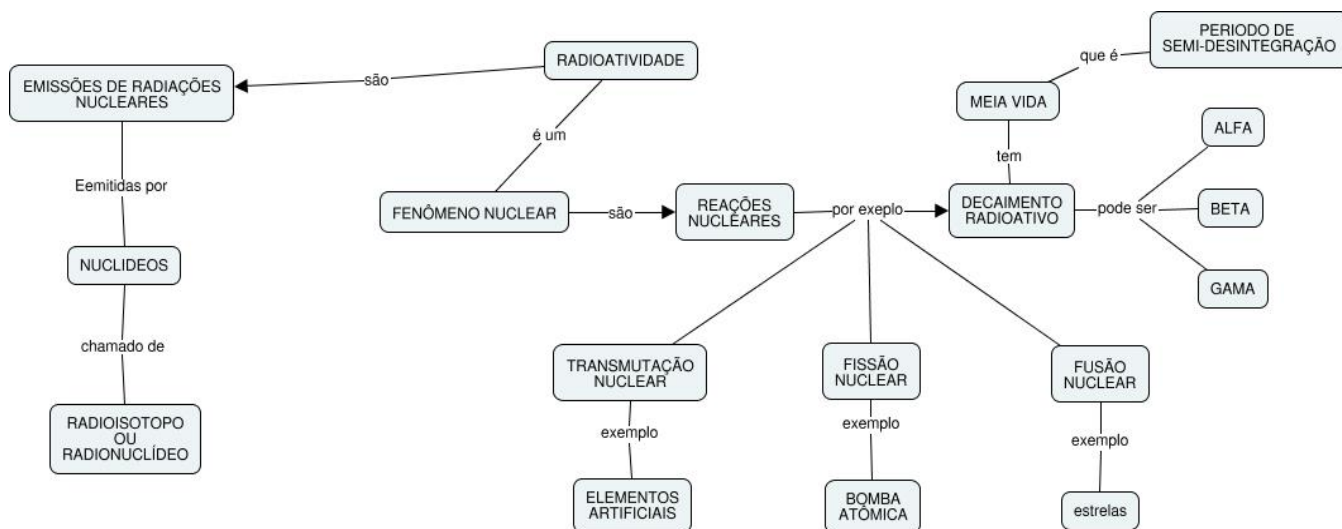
PERIODO DE SEMI-DESINTEGRAÇÃO

que é

RADIOATIVIDADE

são

EMISSÕES DE RADIAÇÕES NUCLEARES

MEIA VIDA

ALFA

é um

tem

Eemitidas por

FENÔMENO NUCLEAR

são

REAÇÕES NUCLEARES

por exeplo

DECAIMENTO RADIOATIVO

pode ser

BETA

NUCLIDEOS

GAMA

chamado de

TRANSMUTAÇÃO NUCLEAR

FISSÃO NUCLEAR

FUSÃO NUCLEAR

RADIOISOTOPO OU RADIONUCLÍDEO

exemplo

exemplo

exemplo

ELEMENTOS ARTIFICIAIS

BOMBA ATÔMICA

estrelas